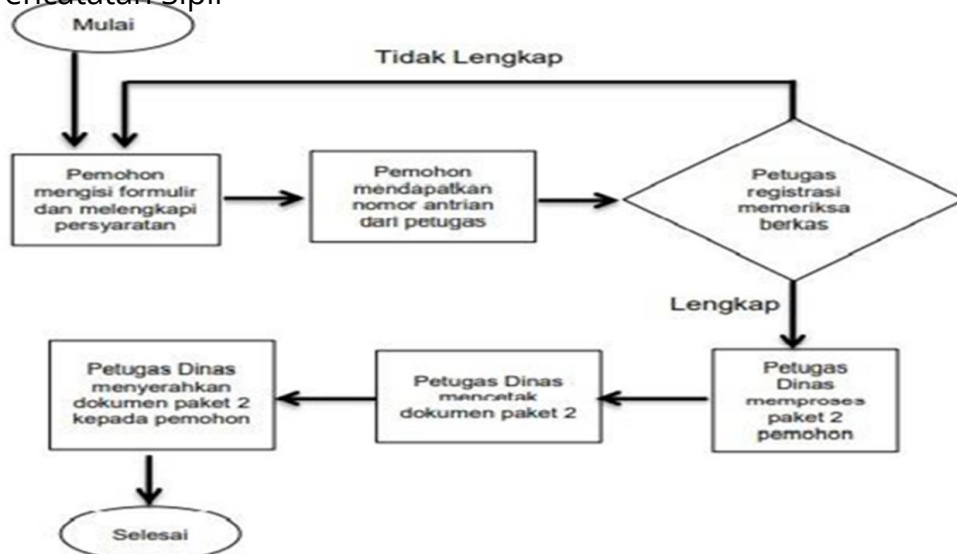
encatatan Sipil

Mulai

Tidak Lengkap

Pemohon mengisi formulir dan melengkapi persyaratan

Pemohon mendapatkan nomor antrian dari petugas

Petugas registrasi memeriksa berkas

Lengkap

Petugas Dinas memproses paket 2 pemohon

Petugas Dinas mencetak dokumen paket 2

Petugas Dinas menyerahkan dokumen paket 2 kepada pemohon

Selesai